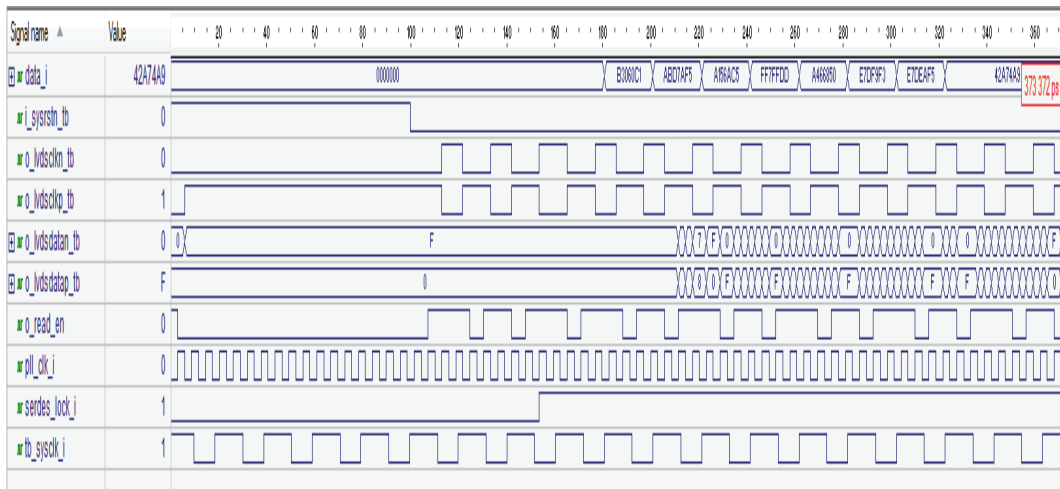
Signal name | Value | 20 | 40 | 60 | 80 | 100 | 120 | 140 | 160 | 180 | 200 | 220 | 240 | 260 | 280 | 300 | 320 | 340 | 360

data_i 42A74A9 0000000 B3060C1 ABD7AF5 A1f6AC5 FF7FFDD A468850 E7DF9F0 E7DEAF5 42A74A9 373 372ps

i_sysrstn_tb 0

o_lvdsclkn_tb 0

o_lvdsclkp_tb 1

o_lvdsdatan_tb 0 0 F 7 F 0 0 0 0 0 F

o_lvdsdatap_tb F 0 0 F F F F F F

o_read_en 0

pll_clk_i 0

serdes_lock_i 1

tb_sysclk_i 1